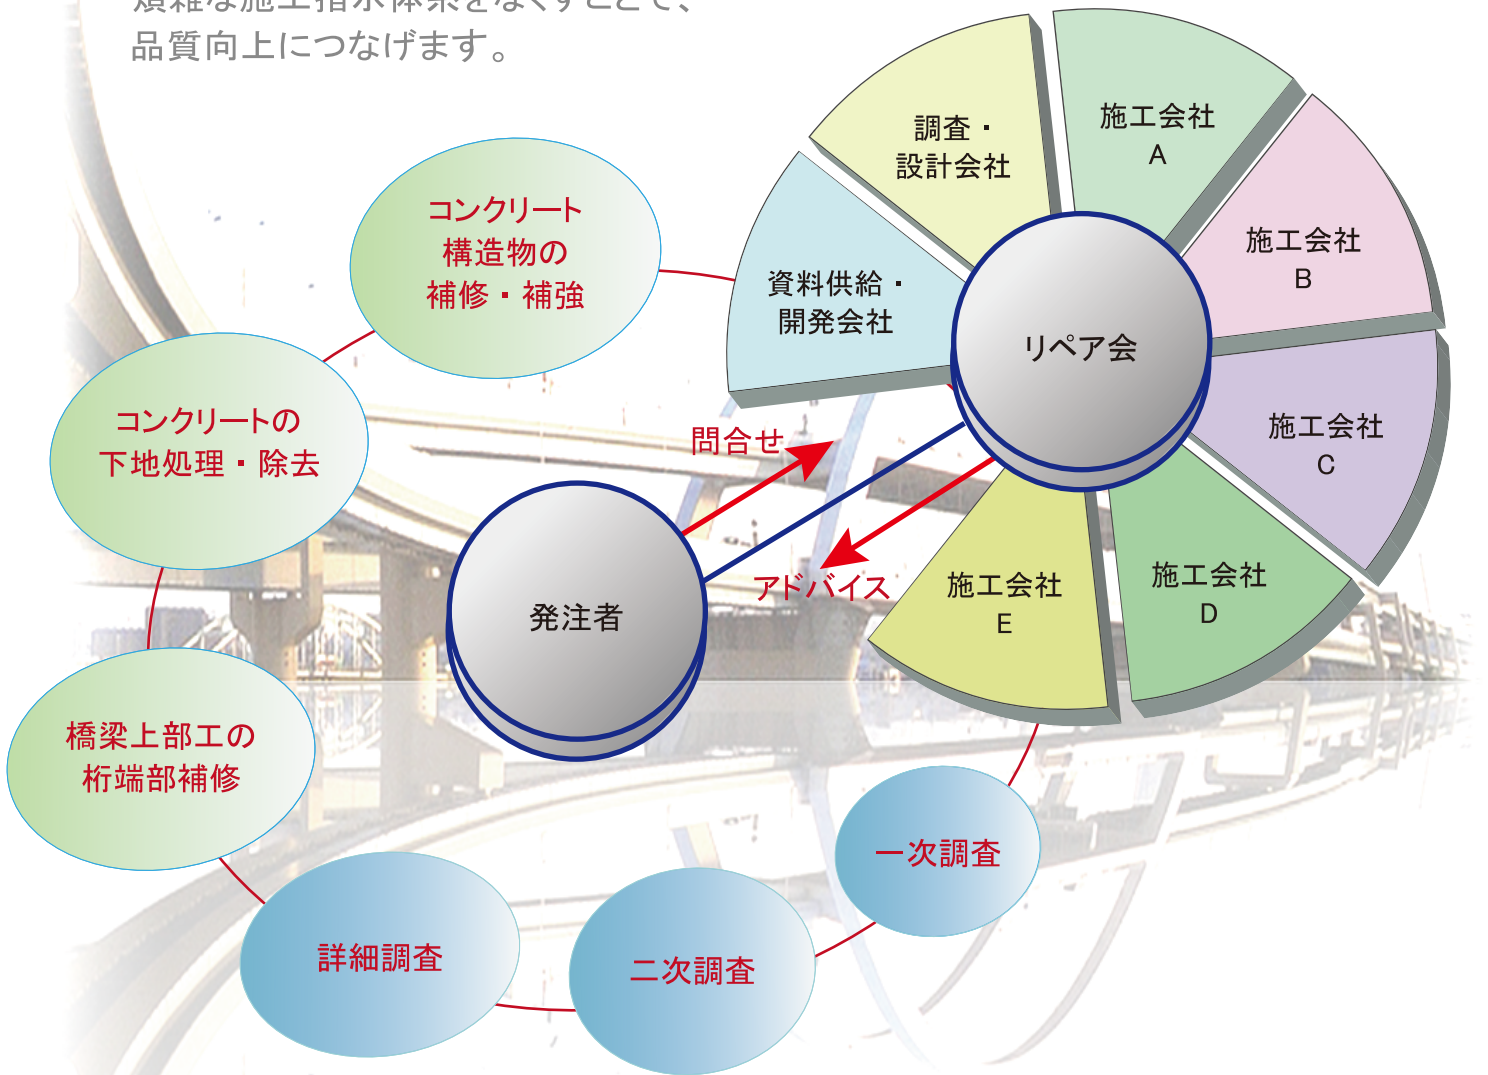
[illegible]
品質向上につなげます。

調査・設計会社

施工会社 A

施工会社 B

資料供給・開発会社

リペア会

施工会社 C

施工会社 D

施工会社 E

コンクリート構造物の補修・補強

コンクリートの下地処理・除去

問合せ

アドバイス

発注者

橋梁上部工の桁端部補修

一次調査

詳細調査

二次調査